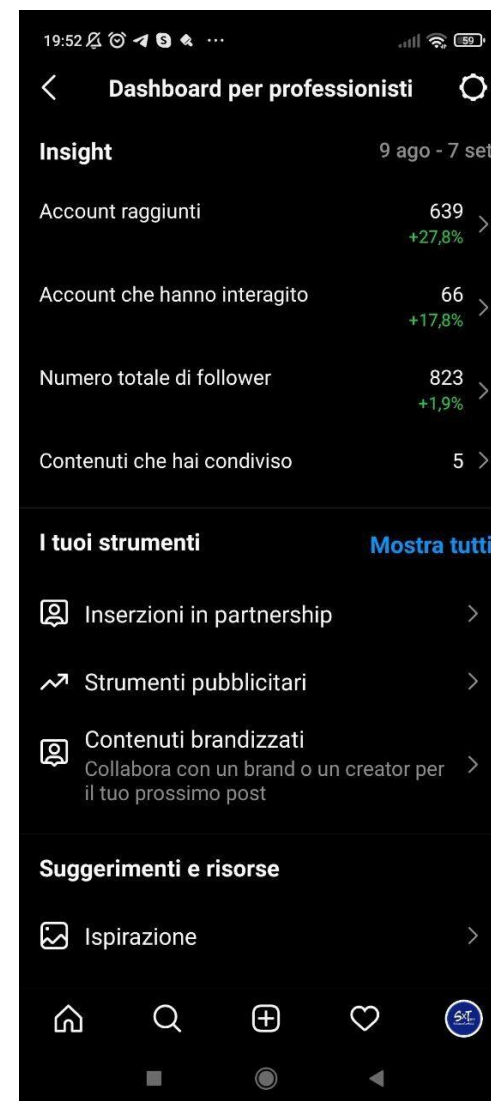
19:52 ··· 59

Dashboard per professionisti

Insight 9 ago - 7 set

Account raggiunti 639 +27,8%

Account che hanno interagito 66 +17,8%

Numero totale di follower 823 +1,9%

Contenuti che hai condiviso 5

I tuoi strumenti Mostra tutti

Inserzioni in partnership

Strumenti pubblicitari

Contenuti brandizzati
Collabora con un brand o un creator per il tuo prossimo post

Suggerimenti e risorse

Ispirazione